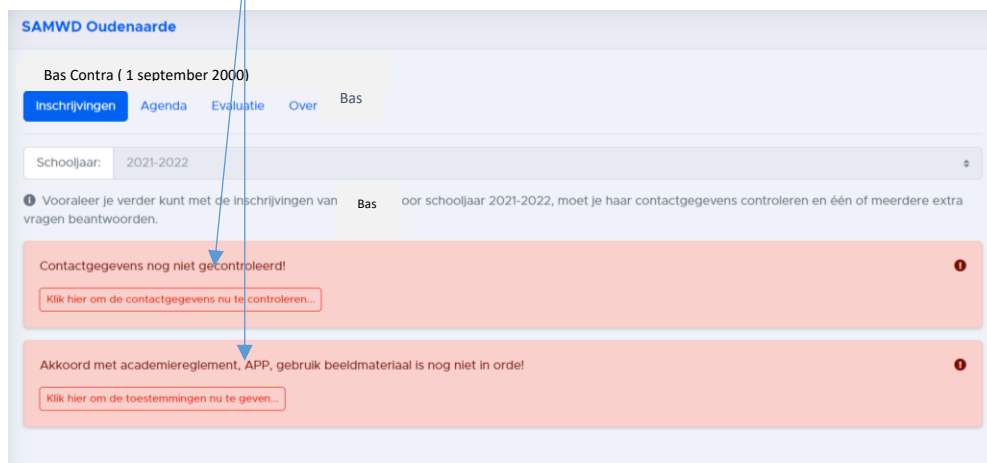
SAMWD Oudenaarde

Bas Contra ( 1 september 2000)

Inschrijvingen Agenda Evaluatie Over Bas

Schooljaar: 2021-2022

Vooraleer je verder kunt met de inschrijvingen van Bas oor schooljaar 2021-2022, moet je haar contactgegevens controleren en één of meerdere extra vragen beantwoorden.

Contactgegevens nog niet gecontroleerd!

Klik hier om de contactgegevens nu te controleren...

Akkoord met academiereglement, APP, gebruik beeldmateriaal is nog niet in orde!

Klik hier om de toestemmingen nu te geven...